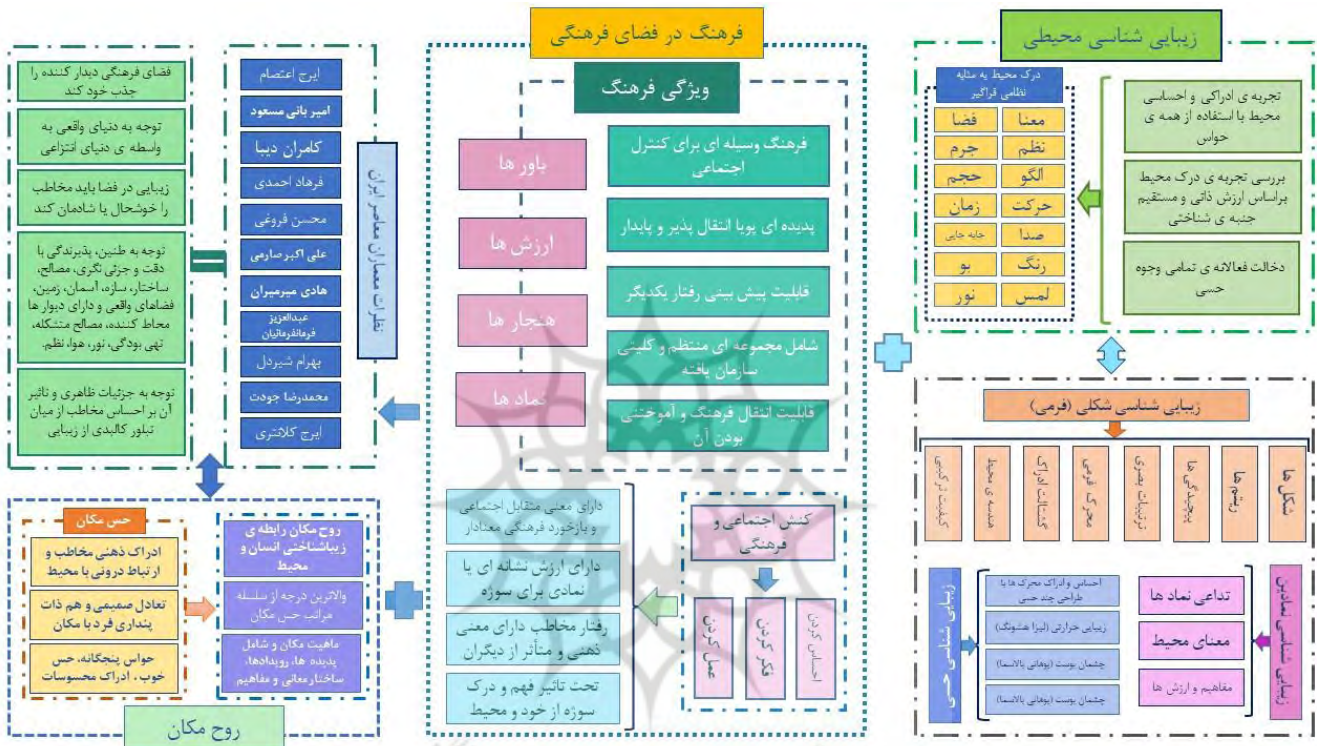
فرهنگ در فضای فرهنگی

زیبایی شناسی محیطی

درک محیط به مثابه نظامی فراگیر

| فضا | معنا |
|---|---|
| جرم | نظم |
| حجم | الگو |
| زمان | حرکت |
| جابه جایی | صدا |
| بو | رنگ |
| نور | لمس |

تجربه ی ادراکی و احساسی محیط با استفاده از همه ی حواس

بررسی تجربه ی درک محیط براساس ارزش ذاتی و مستقیم جنبه ی شناختی

دخالت فعالانه ی تمامی وجوه حسی

زیبایی شناسی شکلی (فرمی)

شکل ها
ریتم ها
پیچیدگی ها
ترتیبات بصری
محرک فرمی
کشفیات ادراک
هندسه ی محیط
کیفیت فرم کلی

زیبایی شناسی معنایی

تداعی نماد ها

معنای محیط

مفاهیم و ارزش ها

زیبایی شناسی حسی

احساس و ادراک محرک ها یا طراحی چند حسی

زیبایی حرارتی (لیزا هشونگ)

چشمان پوست (یوهانی پالاسما)

چشمان پوست (یوهانی پالاسما)

ویژگی فرهنگ

فرهنگ وسیله ای برای کنترل اجتماعی

پدیده ای پویا انتقال پذیر و پایدار

قابلیت پیش بینی رفتار یکدیگر

شامل مجموعه ای منتظم و کلیتی سازمان یافته

قابلیت انتقال فرهنگ و آموختنی بودن آن

باور ها

ارزش ها

هنجار ها

نماد ها

کنش اجتماعی و فرهنگی

احساس کردن

فکر کردن

عمل کردن

دارای معنی متقابل اجتماعی و بازخورد فرهنگی معنادار

دارای ارزش نشانه ای یا نمادی برای سوژه

رفتار مخاطب دارای معنی ذهنی و متأثر از دیگران

تحت تاثیر فهم و درک سوژه از خود و محیط

نظرات معماران معاصر ایران

ایرج اعتصام
امیر بانی مسعود
کامران دیبا
فرهاد احمدی
محسن فروغی
علی اکبر صارمی
هادی میرمیران
عبدالعزیز فرمانفرمائیان
بهرام شیردل
محمدرضا جودت
ایرج کلانتری

فضای فرهنگی دیدار کننده را جذب خود کند

توجه به دنیای واقعی به واسطه ی دنیای انتزاعی

زیبایی در فضا باید مخاطب را خوشحال یا شادمان کند

توجه به طبیعت، پذیرندگی با دقت و جزئی نگری، مصالح، ساختار، سازه، آسمان، زمین، فضاهای واقعی و دارای دیوارها محاط کننده، مصالح متشکله، تهی بودگی، نور، هوا، نظم.

توجه به جزئیات ظاهری و تاثیر آن بر احساس مخاطب از میان تبلور کالبدی از زیبایی

حس مکان

ادراک ذهنی مخاطب و ارتباط درونی با محیط

تعادل صمیمی و هم ذات پنداری فرد با مکان

حواس پنجگانه، حس خوب، ادراک محسوسات

روح مکان رابطه ی زیباشناختی انسان و محیط

والاترین درجه از سلسله مراتب حس مکان

ماهیت مکان و شامل پدیده ها، رویدادها، ساختار معانی و مفاهیم

روح مکان